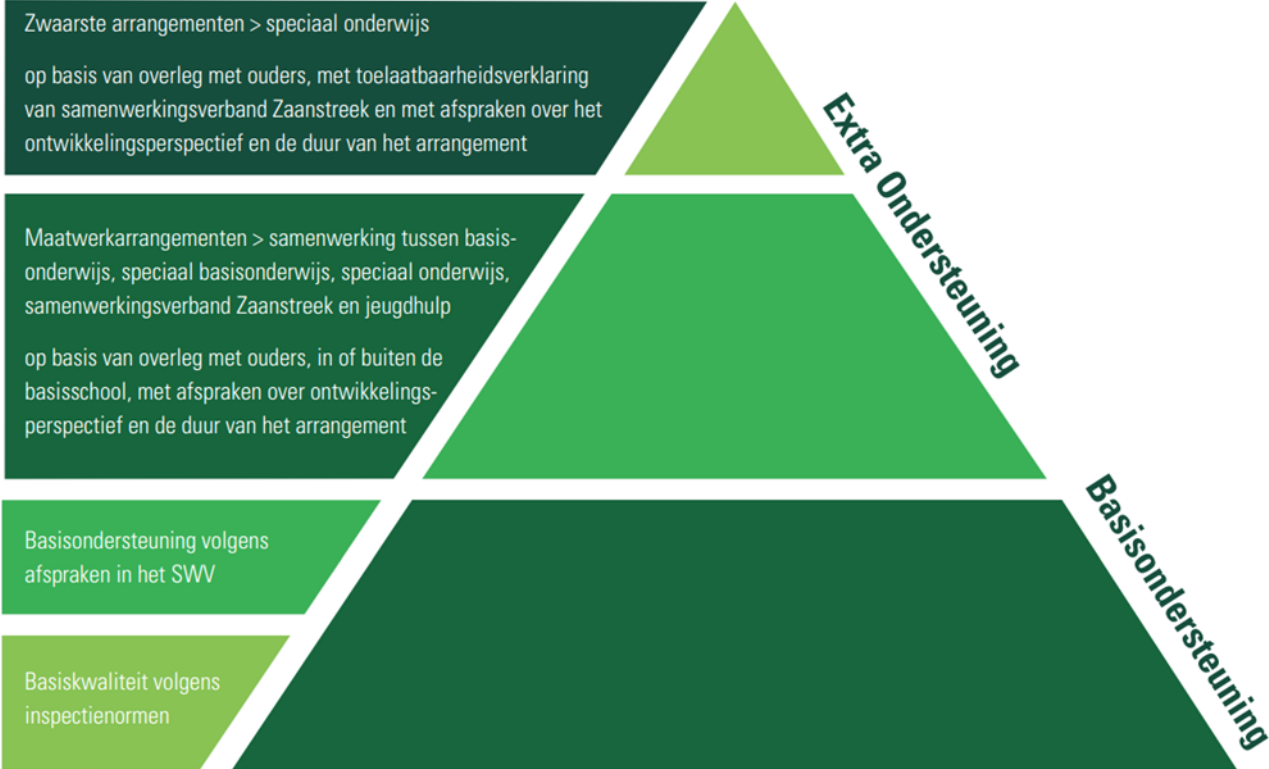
Zwaarste arrangementen > speciaal onderwijs

op basis van overleg met ouders, met toelaatbaarheidsverklaring van samenwerkingsverband Zaanstreek en met afspraken over het ontwikkelingsperspectief en de duur van het arrangement

Maatwerkarrangementen > samenwerking tussen basisonderwijs, speciaal basisonderwijs, speciaal onderwijs, samenwerkingsverband Zaanstreek en jeugdhulp

op basis van overleg met ouders, in of buiten de basisschool, met afspraken over ontwikkelingsperspectief en de duur van het arrangement

Basisondersteuning volgens afspraken in het SWV

Basiskwaliteit volgens inspectienormen

Extra Ondersteuning

Basisondersteuning